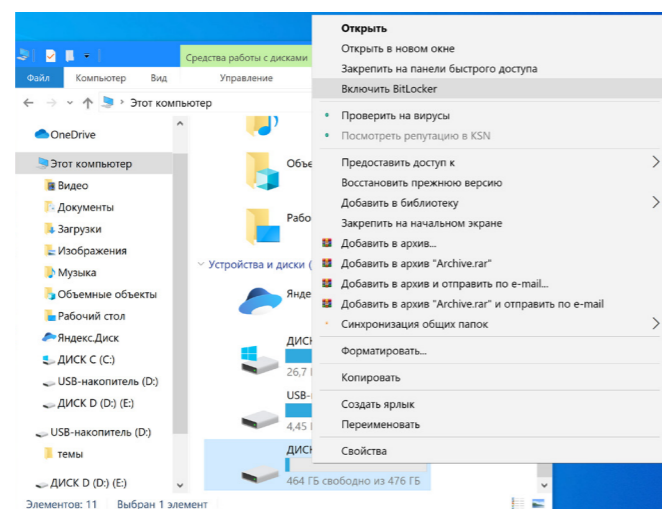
Средства работы с дисками
Файл
Компьютер
Вид
Управление
Этот компьютер
OneDrive
Этот компьютер
Видео
Документы
Загрузки
Изображения
Музыка
Объемные объекты
Рабочий стол
Яндекс.Диск
ДИСК C (C:)
USB-накопитель (D:)
ДИСК D (D:) (E:)
USB-накопитель (D:)
темы
ДИСК D (D:) (E:)
Объе
Рабо
Устройства и диски (
Янде
ДИСК
26,7
USB-
4,45
ДИСК
464 ГБ свободно из 476 ГБ
Элементов: 11
Выбран 1 элемент

Открыть
Открыть в новом окне
Закрепить на панели быстрого доступа
Включить BitLocker
Проверить на вирусы
Посмотреть репутацию в KSN
Предоставить доступ к
Восстановить прежнюю версию
Добавить в библиотеку
Закрепить на начальном экране
Добавить в архив...
Добавить в архив "Archive.rar"
Добавить в архив и отправить по e-mail...
Добавить в архив "Archive.rar" и отправить по e-mail
Синхронизация общих папок
Форматировать...
Копировать
Создать ярлык
Переименовать
Свойства